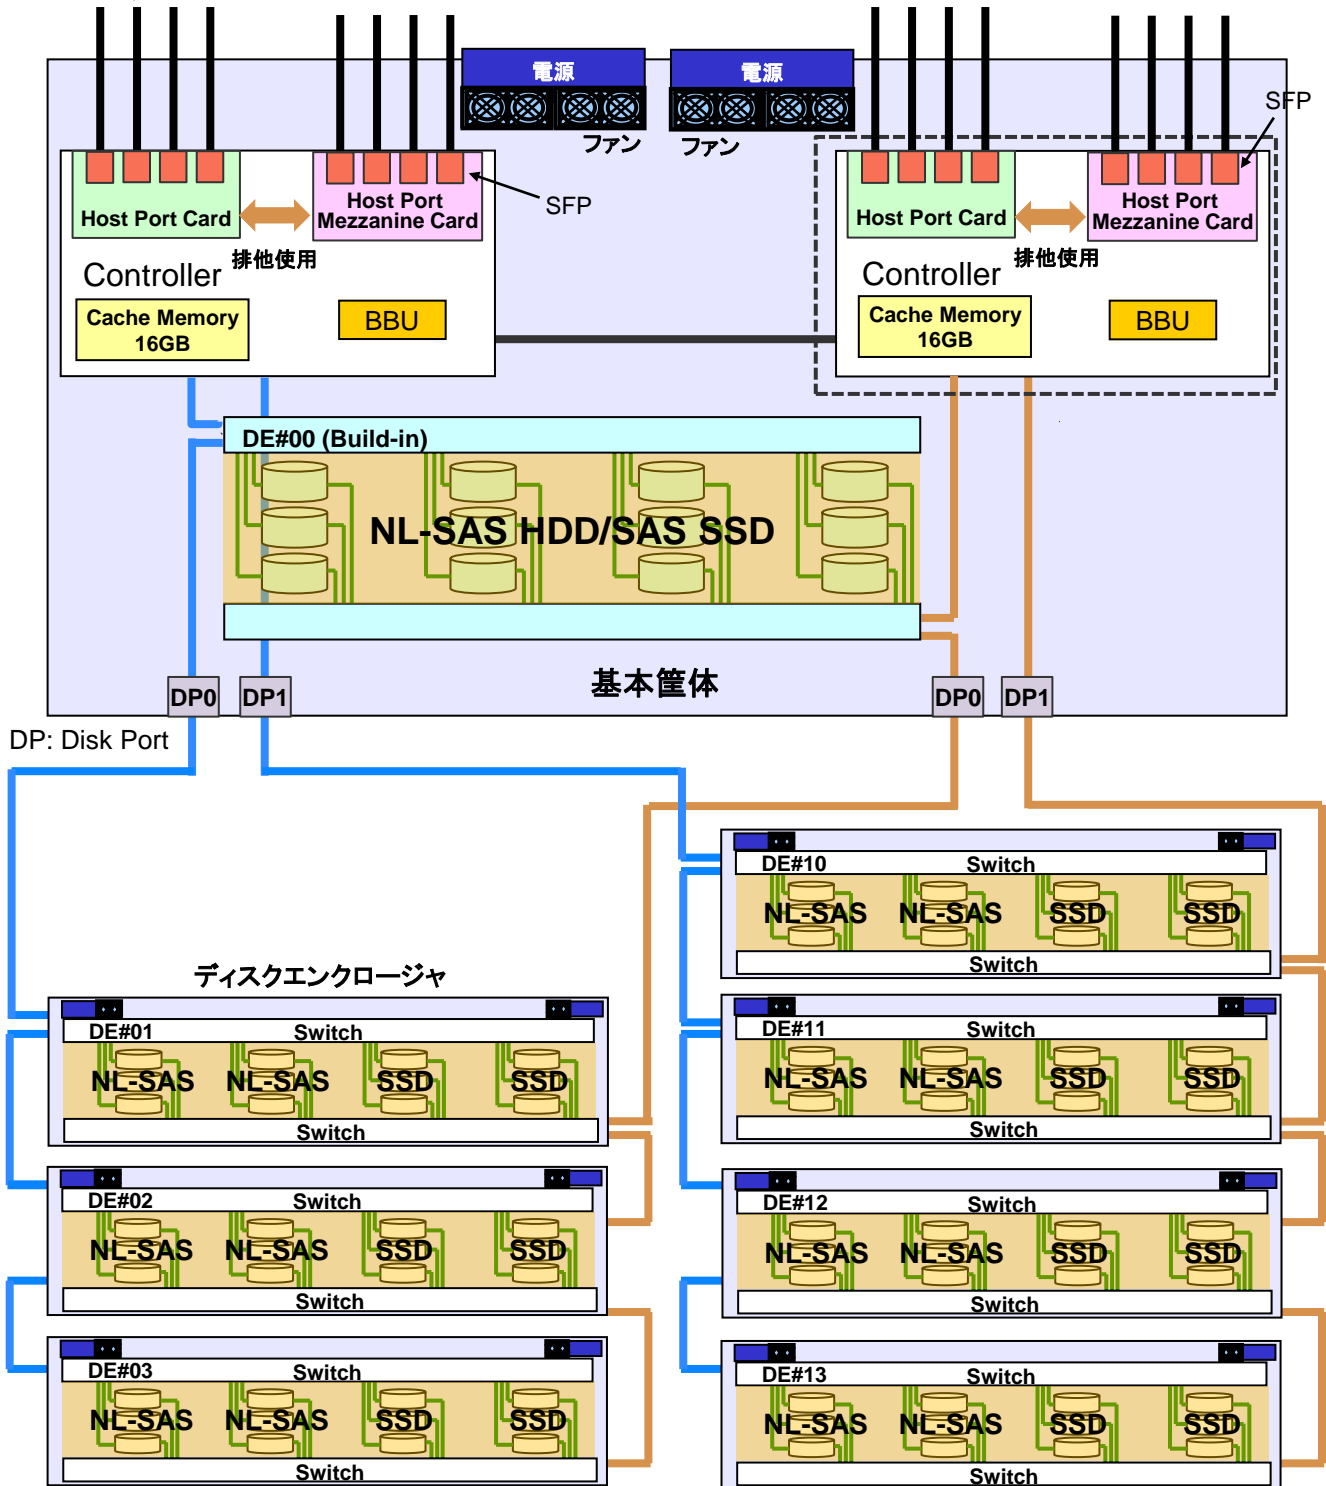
電源
電源
ファン
ファン
SFP
Host Port Card
Host Port Mezzanine Card
SFP
排他使用
Controller
Cache Memory 16GB
BBU
Host Port Card
Host Port Mezzanine Card
排他使用
Controller
Cache Memory 16GB
BBU
DE#00 (Build-in)
NL-SAS HDD/SAS SSD
基本筐体
DP0
DP1
DP0
DP1
DP: Disk Port

DE#10 Switch
NL-SAS NL-SAS SSD SSD
Switch

DE#11 Switch
NL-SAS NL-SAS SSD SSD
Switch

DE#12 Switch
NL-SAS NL-SAS SSD SSD
Switch

DE#13 Switch
NL-SAS NL-SAS SSD SSD
Switch

ディスクエンクロージャ

DE#01 Switch
NL-SAS NL-SAS SSD SSD
Switch

DE#02 Switch
NL-SAS NL-SAS SSD SSD
Switch

DE#03 Switch
NL-SAS NL-SAS SSD SSD
Switch